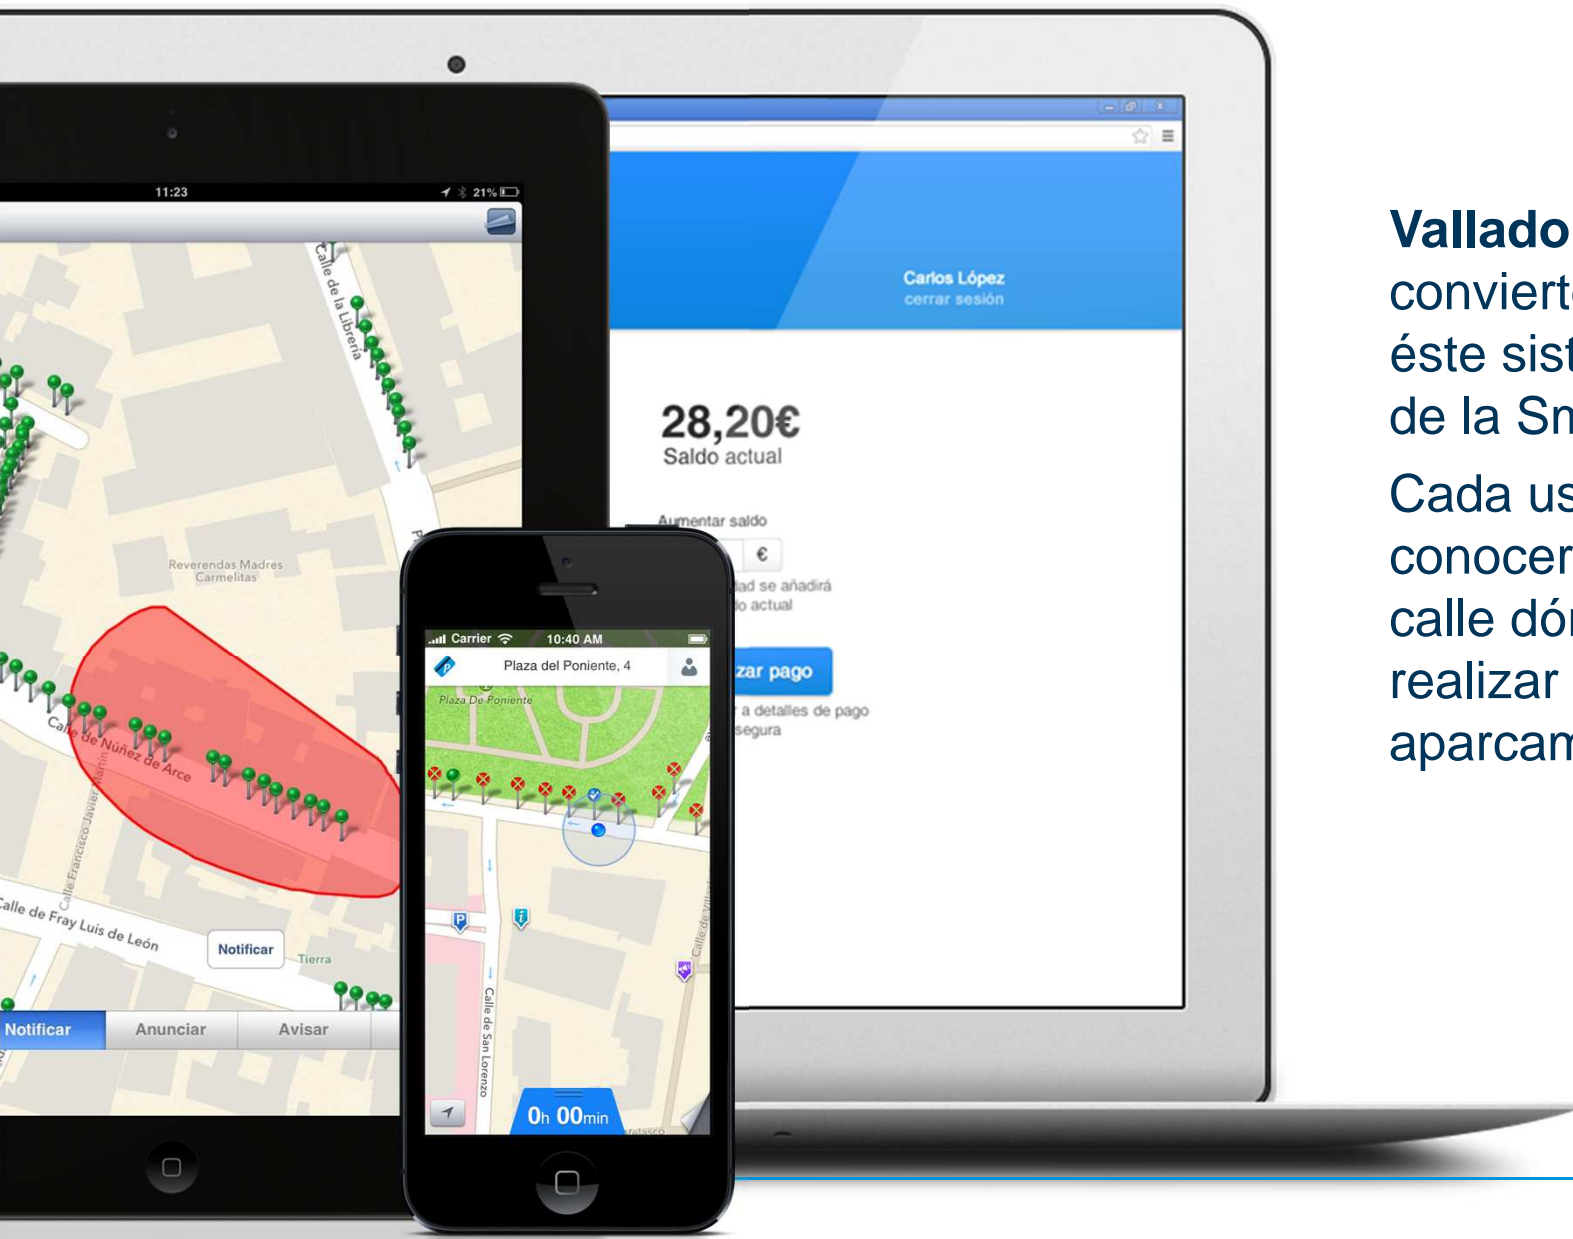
11:23

21%

Calle de la Librería

Reverendas Madres Carmelitas

Calle de Núñez de Arce

Calle Francisco Javier Martín

Calle de Fray Luis de León

Notificar

Tierra

Notificar

Anunciar

Avisar

Carlos López
cerrar sesión

28,20€
Saldo actual

Aumentar saldo

€

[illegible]dad se añadirá
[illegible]o actual

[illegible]zar pago

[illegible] a detalles de pago
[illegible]segura

Carrier

10:40 AM

Plaza del Poniente, 4

Plaza De Poniente

Calle de San Lorenzo

Calle de Villa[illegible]

0h 00min

Valladol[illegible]
conviert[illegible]
éste sist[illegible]
de la Sm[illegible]

Cada us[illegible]
conocer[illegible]
calle dón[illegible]
realizar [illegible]
aparcam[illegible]